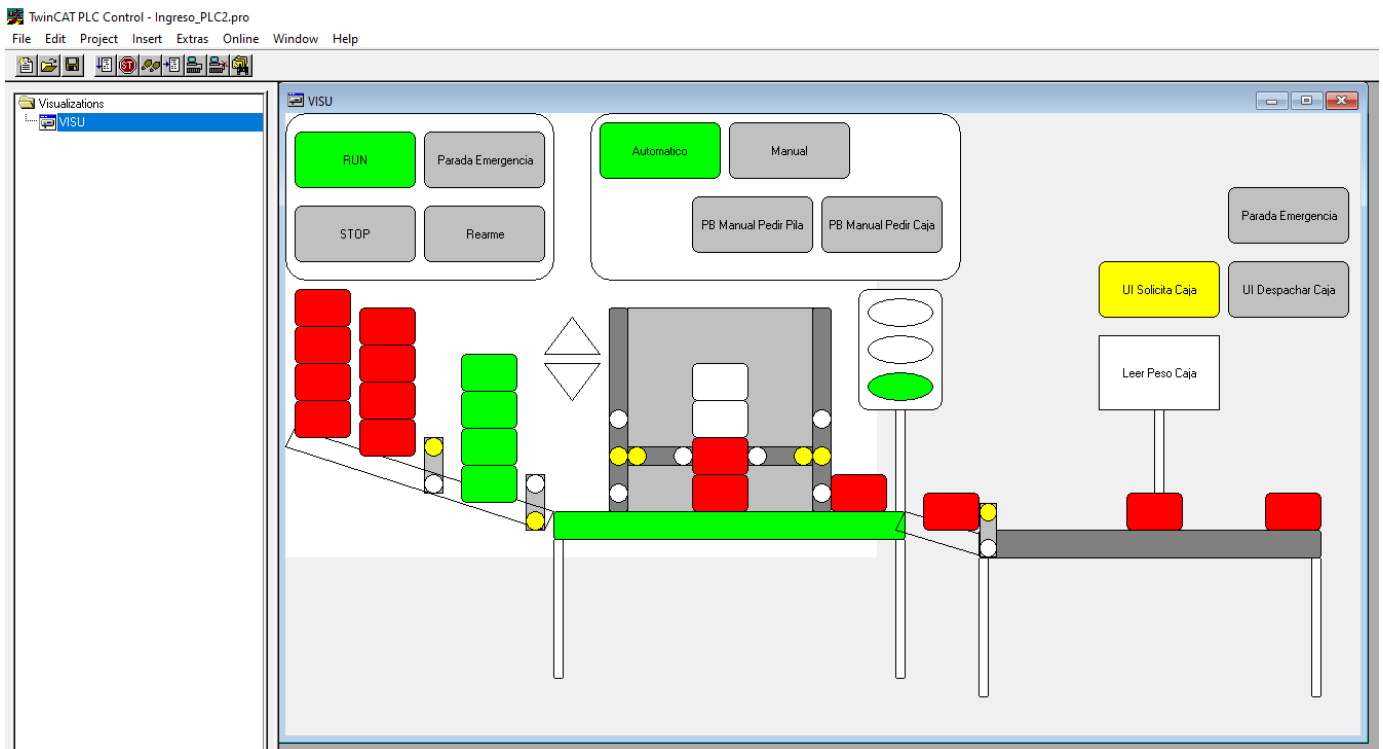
TwinCAT PLC Control - Ingreso_PLC2.pro

File Edit Project Insert Extras Online Window Help

Visualizations
VISU

VISU

RUN
Parada Emergencia
STOP
Rearme

Automatico
Manual
PB Manual Pedir Pila
PB Manual Pedir Caja

Parada Emergencia
UI Solicita Caja
UI Despachar Caja
Leer Peso Caja